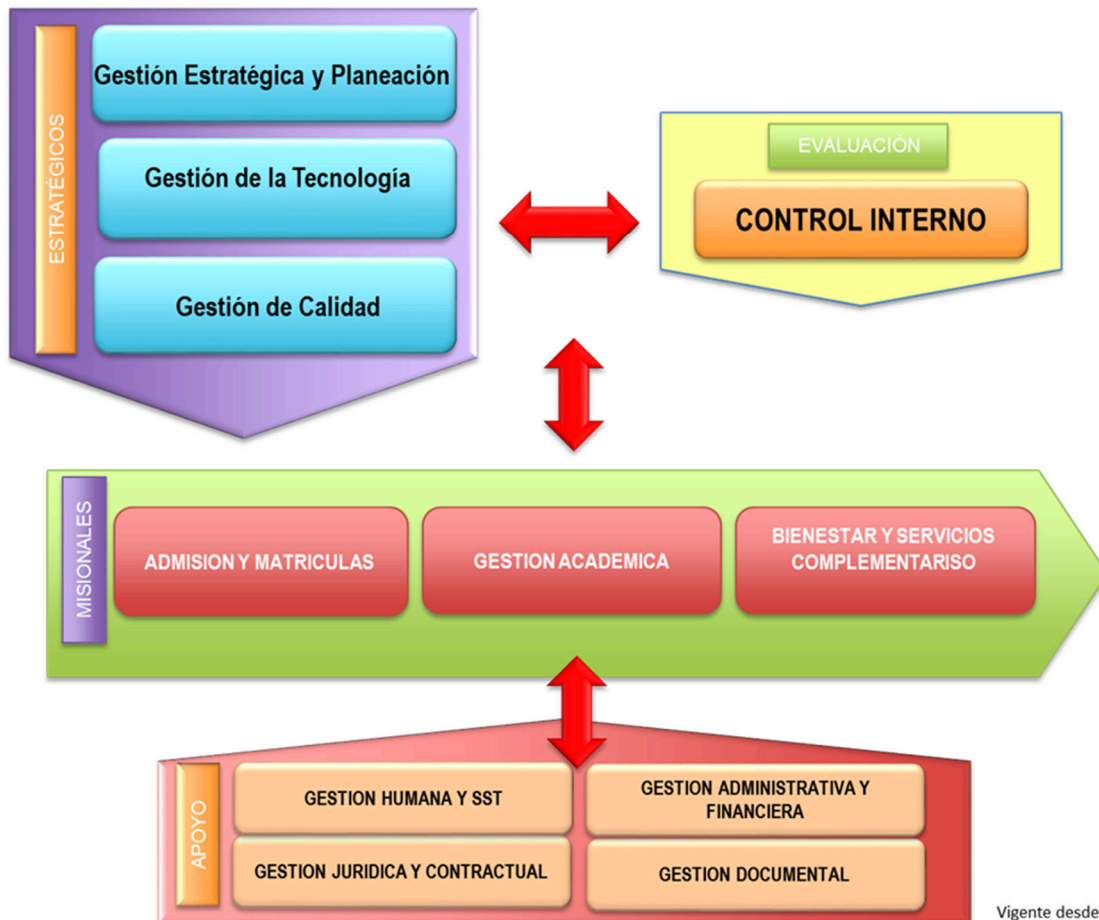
ESTRATÉGICOS

Gestión Estratégica y Planeación

Gestión de la Tecnología

Gestión de Calidad

EVALUACIÓN

CONTROL INTERNO

MISIONALES

ADMISION Y MATRICULAS

GESTION ACADEMICA

BIENESTAR Y SERVICIOS COMPLEMENTARISO

APOYO

GESTION HUMANA Y SST

GESTION ADMINISTRATIVA Y FINANCIERA

GESTION JURIDICA Y CONTRACTUAL

GESTION DOCUMENTAL

Vigente desde